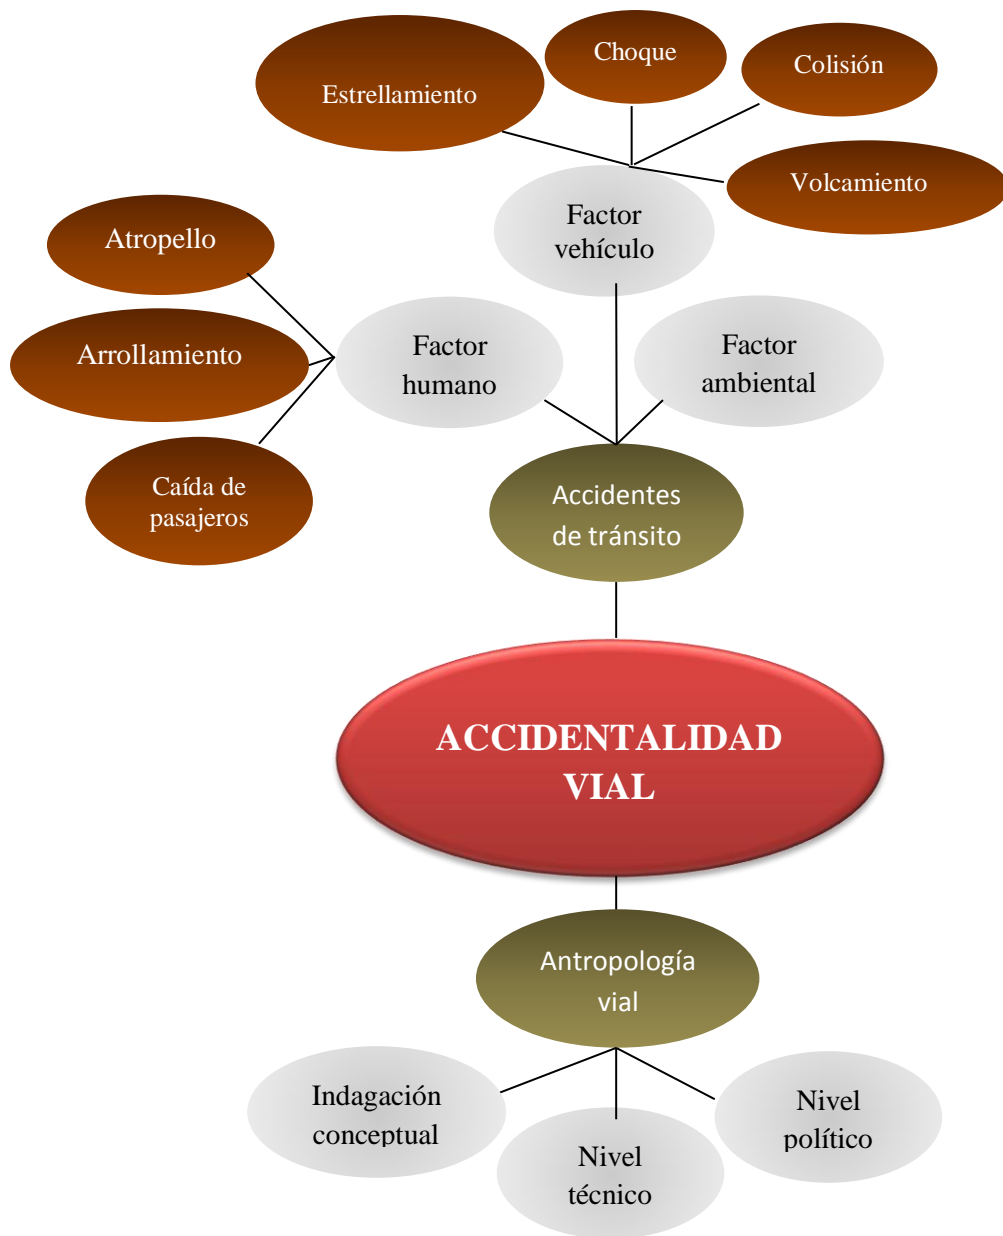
Estrellamiento

Choque

Colisión

Volcamiento

Factor vehículo

Atropello

Arrollamiento

Caída de pasajeros

Factor humano

Factor ambiental

Accidentes de tránsito

ACCIDENTALIDAD VIAL

Antropología vial

Indagación conceptual

Nivel técnico

Nivel político